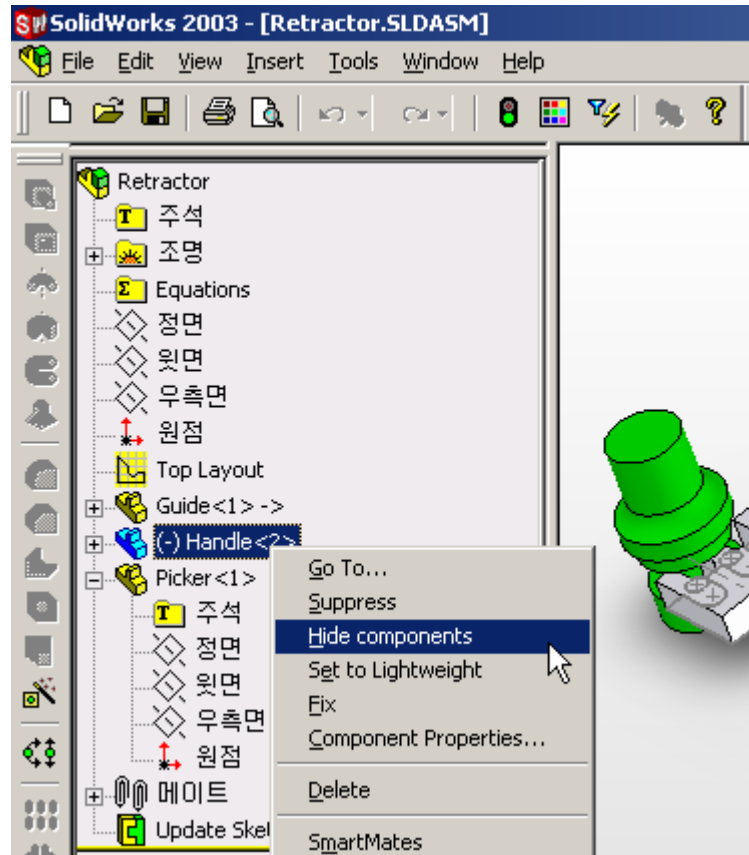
SolidWorks 2003 - [Retractor.SLDASM]

File Edit View Insert Tools Window Help

Retractor
주석
조명
Equations
정면
윗면
우측면
원점
Top Layout
Guide<1> ->
(-) Handle<2>
Picker<1>
주석
정면
윗면
우측면
원점
메이트
Update Sket

Go To...
Suppress
Hide components
Set to Lightweight
Fix
Component Properties...
Delete
SmartMates